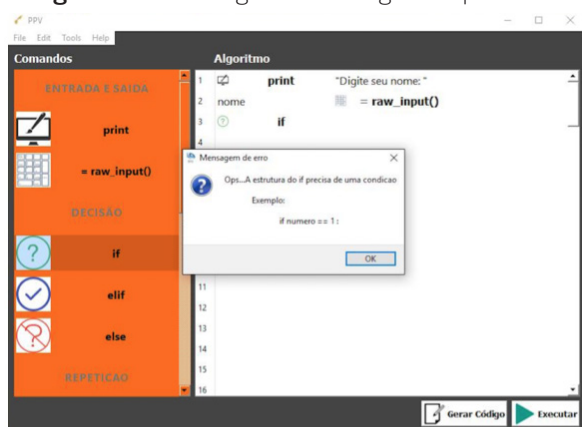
PPV
File Edit Tools Help
Comandos
ENTRADA E SAIDA
print
= raw_input()
DECISÃO
if
elif
else
REPETICAO
Algoritmo
1 print "Digite seu nome: "
2 nome = raw_input()
3 if
4
11
12
13
14
15
16
Mensagem de erro
Ops...A estrutura do if precisa de uma condicao
Exemplo:
if numero == 1 :
OK
Gerar Código
Executar